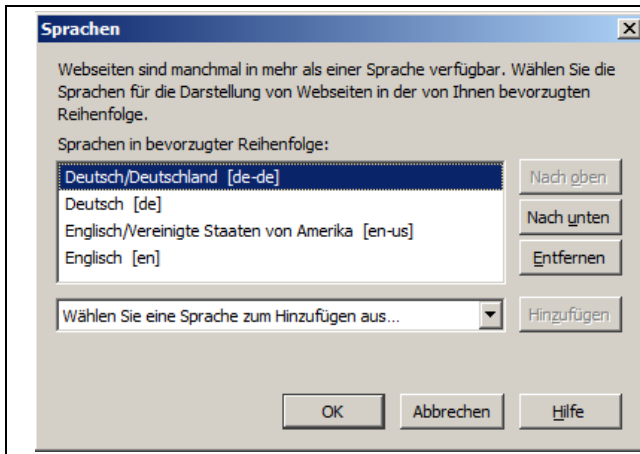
Sprachen

Webseiten sind manchmal in mehr als einer Sprache verfügbar. Wählen Sie die Sprachen für die Darstellung von Webseiten in der von Ihnen bevorzugten Reihenfolge.

Sprachen in bevorzugter Reihenfolge:

Deutsch/Deutschland [de-de]
Deutsch [de]
Englisch/Vereinigte Staaten von Amerika [en-us]
Englisch [en]

Nach oben
Nach unten
Entfernen

Wählen Sie eine Sprache zum Hinzufügen aus...

Hinzufügen

OK
Abbrechen
Hilfe